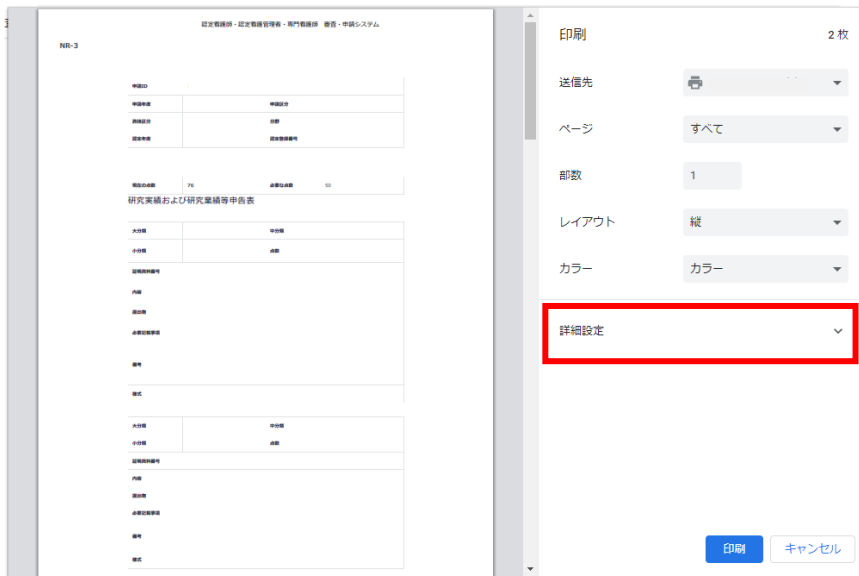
認定看護師・認定看護管理者・専門看護師　審査・申請システム

NR-3

| 申請ID | | | |
|---|---|---|---|
| 申請年度 | | 申請区分 | |
| 資格区分 | | 分野 | |
| 認定年度 | | 認定登録番号 | |

| 現在の点数 | 76 | 必要な点数 | 50 |
|---|---|---|---|

研究実績および研究業績等申告表

| 大分類 | | 中分類 | |
|---|---|---|---|
| 小分類 | | 点数 | |

証明資料番号

内容

提出物

必要記載事項

備考

様式

| 大分類 | | 中分類 | |
|---|---|---|---|
| 小分類 | | 点数 | |

証明資料番号

内容

提出物

必要記載事項

備考

様式

印刷　2 枚

送信先

ページ　すべて

部数　1

レイアウト　縦

カラー　カラー

詳細設定

印刷　キャンセル